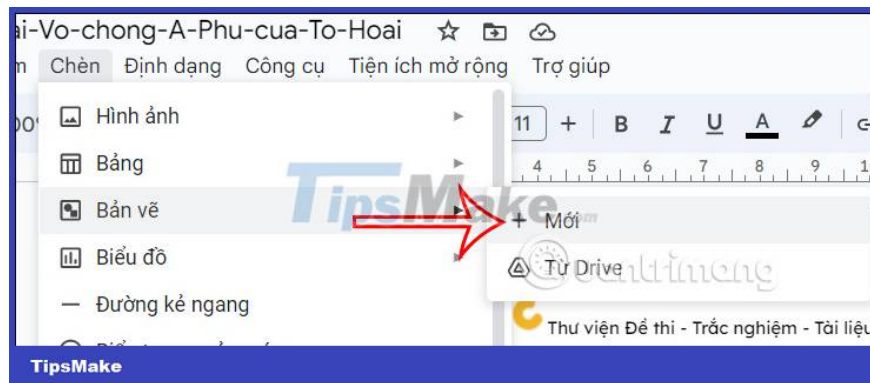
ai-Vo-chong-A-Phu-cua-To-Hoai

m Chèn Định dạng Công cụ Tiện ích mở rộng Trợ giúp

00 11 + B I U A

Hình ảnh
Bảng
Bản vẽ
Biểu đồ
Đường kẻ ngang
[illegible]

4 5 6 7 8 9 1

+ Mới
Từ Drive

TipsMake

Quantrimang

Thư viện Đề thi - Trắc nghiệm - Tài liệu

TipsMake